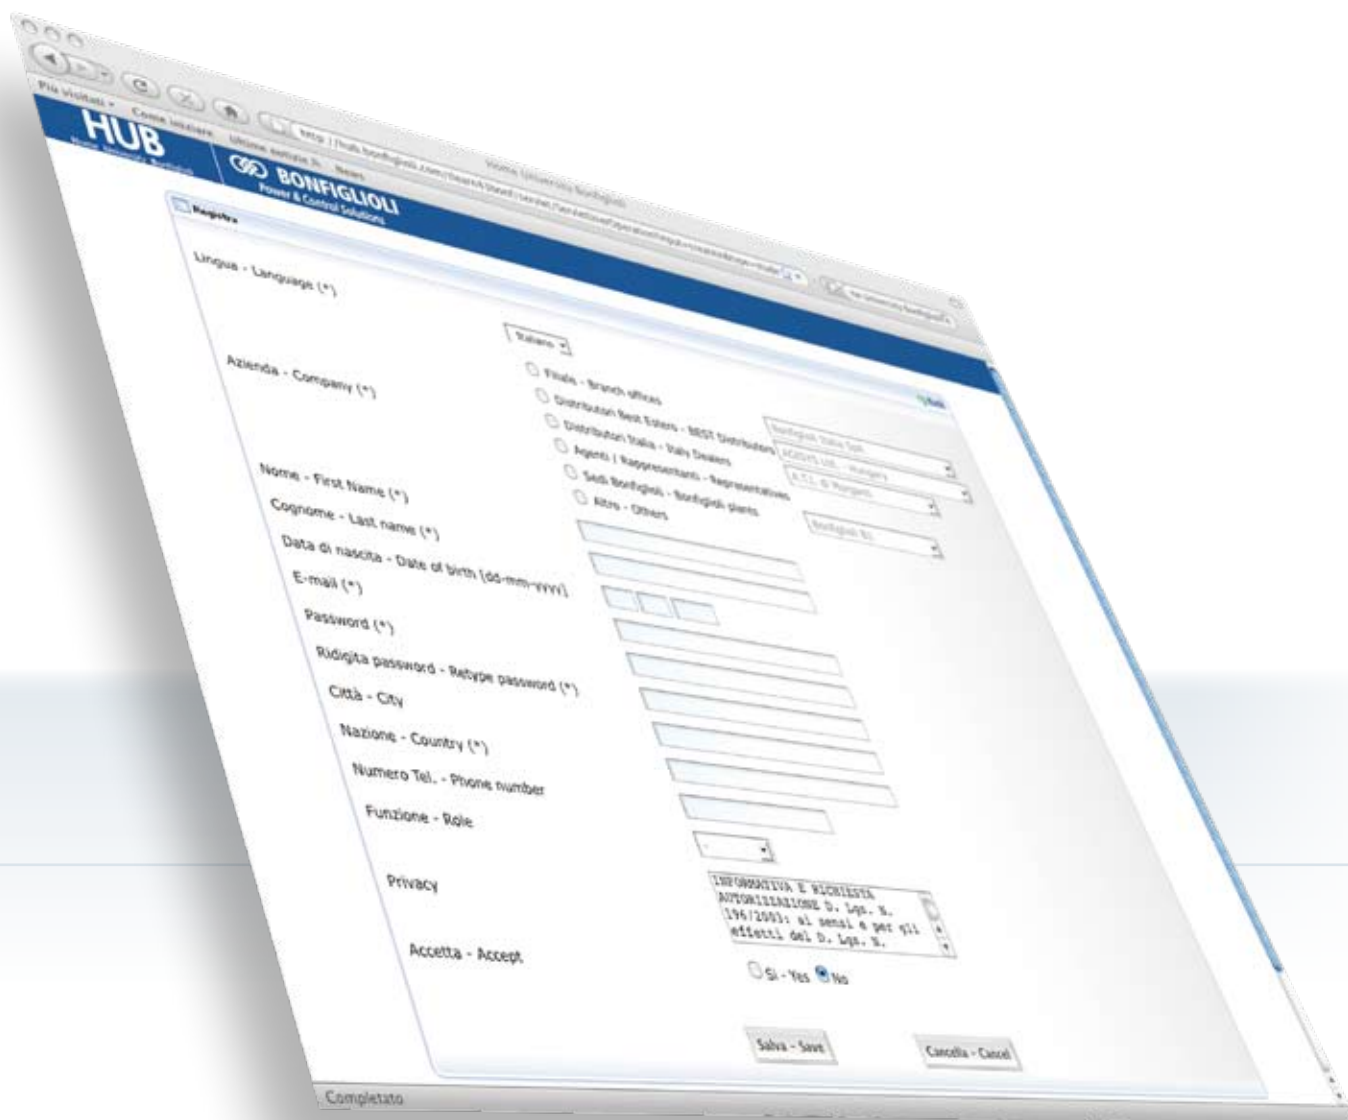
Più visitati Come iniziare Ultime notizie Beats

Home University Bonfiglioli

http://hub.bonfiglioli.com/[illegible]

HUB

BONFIGLIOLI
Power & Control Solutions

Registra

Lingua - Language (*)

Italiano

Azienda - Company (*)

Filiale - Branch offices
Distributori Best Esteri - BEST Distributors
Distributori Italia - Italy Dealers
Agenti / Rappresentanti - Representatives
Sedi Bonfiglioli - Bonfiglioli plants
Altro - Others

Bonfiglioli Italia SpA
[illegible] Ltd. - Hungary
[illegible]
Bonfiglioli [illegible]

Nome - First Name (*)

Cognome - Last name (*)

Data di nascita - Date of birth (dd-mm-yyyy)

E-mail (*)

Password (*)

Ridigita password - Retype password (*)

Città - City

Nazione - Country (*)

Numero Tel. - Phone number

Funzione - Role

Privacy

INFORMATIVA E RICHIESTA AUTORIZZAZIONE D. Lgs. N. 196/2003: ai sensi e per gli effetti del D. Lgs. N.

Accetta - Accept

Si - Yes No

Salva - Save

Cancella - Cancel

Completato